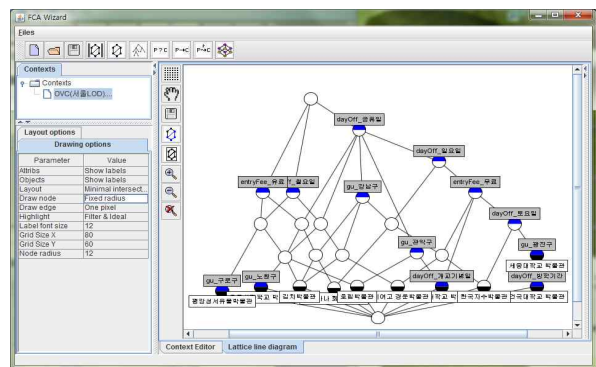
FCA Wizard

Files

Contexts

Contexts
OVC(서울LOD)...

Layout options
Drawing options

| Parameter | Value |
|---|---|
| Attribs | Show labels |
| Objects | Show labels |
| Layout | Minimal intersect... |
| Draw node | Fixed radius |
| Draw edge | One pixel |
| Highlight | Filter & Ideal |
| Label font size | 12 |
| Grid Size X | 80 |
| Grid Size Y | 60 |
| Node radius | 12 |

dayOff_공휴일
dayOff_일요일
entryFee_유료
_월요일
gu_강남구
entryFee_무료
dayOff_토요일
gu_관악구
gu_광진구
gu_구로구
gu_노원구
dayOff_개교기념일
세종대학교 박물관
dayOff_방학기간
중앙성서유물박물관
학교 박
김치박물관
나 화
초림박물관
여고 경운박물관
학교 박
한국자수박물관
건국대학교 박물관

Context Editor
Lattice line diagram